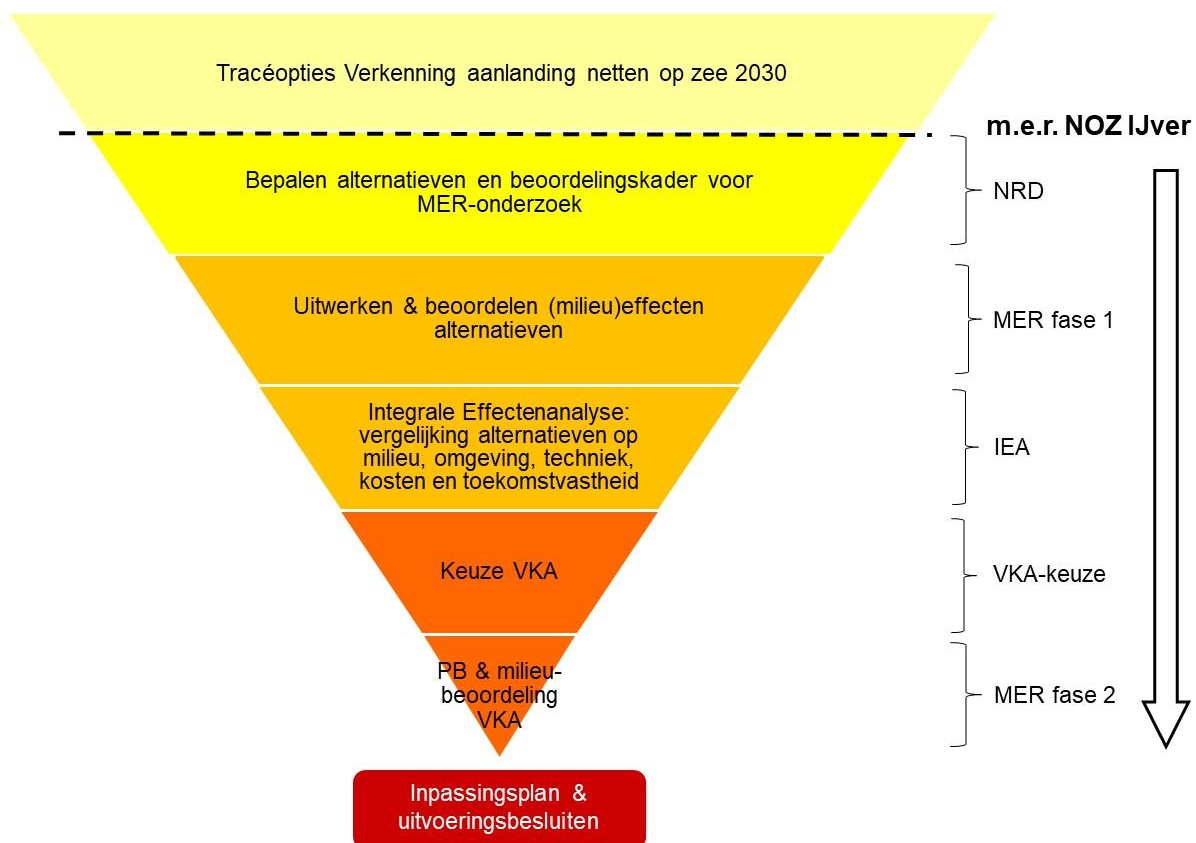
Tracéopties Verkenning aanlanding netten op zee 2030

m.e.r. NOZ IJver

Bepalen alternatieven en beoordelingskader voor MER-onderzoek

NRD

Uitwerken & beoordelen (milieu)effecten alternatieven

MER fase 1

Integrale Effectenanalyse: vergelijking alternatieven op milieu, omgeving, techniek, kosten en toekomstvastheid

IEA

Keuze VKA

VKA-keuze

PB & milieu-beoordeling VKA

MER fase 2

Inpassingsplan & uitvoeringsbesluiten